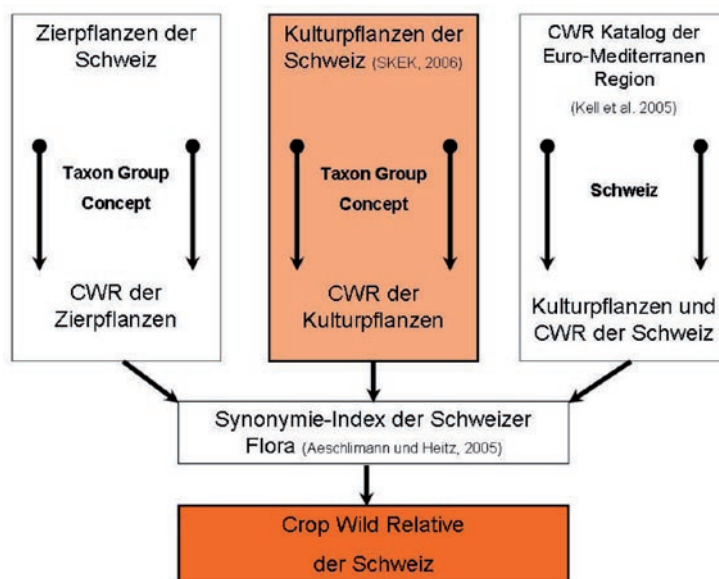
Zierpflanzen der Schweiz

Taxon Group Concept

CWR der Zierpflanzen

Kulturpflanzen der Schweiz (SKEK, 2006)

Taxon Group Concept

CWR der Kulturpflanzen

CWR Katalog der Euro-Mediterranen Region (Kell et al. 2005)

Schweiz

Kulturpflanzen und CWR der Schweiz

Synonymie-Index der Schweizer Flora (Aeschlimann und Heitz, 2005)

Crop Wild Relative der Schweiz